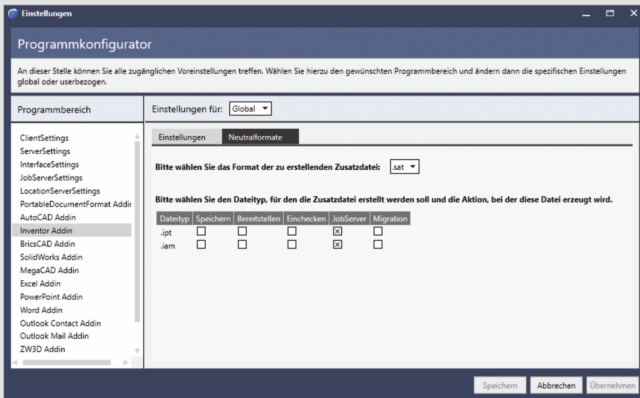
Einstellungen

Programmkonfigurator

An dieser Stelle können Sie alle zugänglichen Voreinstellungen treffen. Wählen Sie hierzu den gewünschten Programmbereich und ändern dann die spezifischen Einstellungen global oder userbezogen.

Programmbereich

ClientSettings
ServerSettings
InterfaceSettings
JobServerSettings
LocationServerSettings
PortableDocumentFormat Addin
AutoCAD Addin
Inventor Addin
BricsCAD Addin
SolidWorks Addin
MegaCAD Addin
Excel Addin
PowerPoint Addin
Word Addin
Outlook Contact Addin
Outlook Mail Addin
ZW3D Addin

Einstellungen für: Global

Einstellungen | Neutralformate

Bitte wählen Sie das Format der zu erstellenden Zusatzdatei: sat

Bitte wählen Sie den Dateityp, für den die Zusatzdatei erstellt werden soll und die Aktion, bei der diese Datei erzeugt wird.

| Dateityp | Speichern | Bereitstellen | Einchecken | JobServer | Migration |
|---|---|---|---|---|---|
| .ipt | ☐ | ☐ | ☐ | ☒ | ☐ |
| .iam | ☐ | ☐ | ☐ | ☒ | ☐ |

Speichern | Abbrechen | Übernehmen